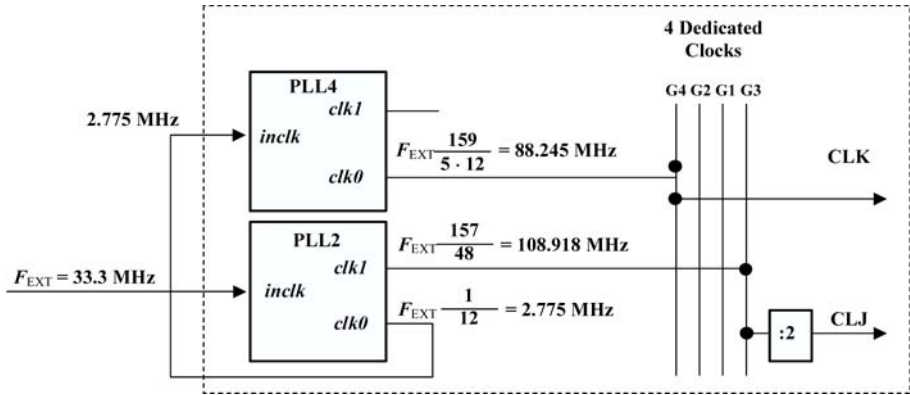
4 Dedicated Clocks

G4 G2 G1 G3

PLL4

clk1

2.775 MHz

inclk

$F_{EXT}\frac{159}{5 \cdot 12} = 88.245$ MHz

clk0

CLK

PLL2

$F_{EXT}\frac{157}{48} = 108.918$ MHz

clk1

$F_{EXT} = 33.3$ MHz

inclk

$F_{EXT}\frac{1}{12} = 2.775$ MHz

clk0

:2

CLJ